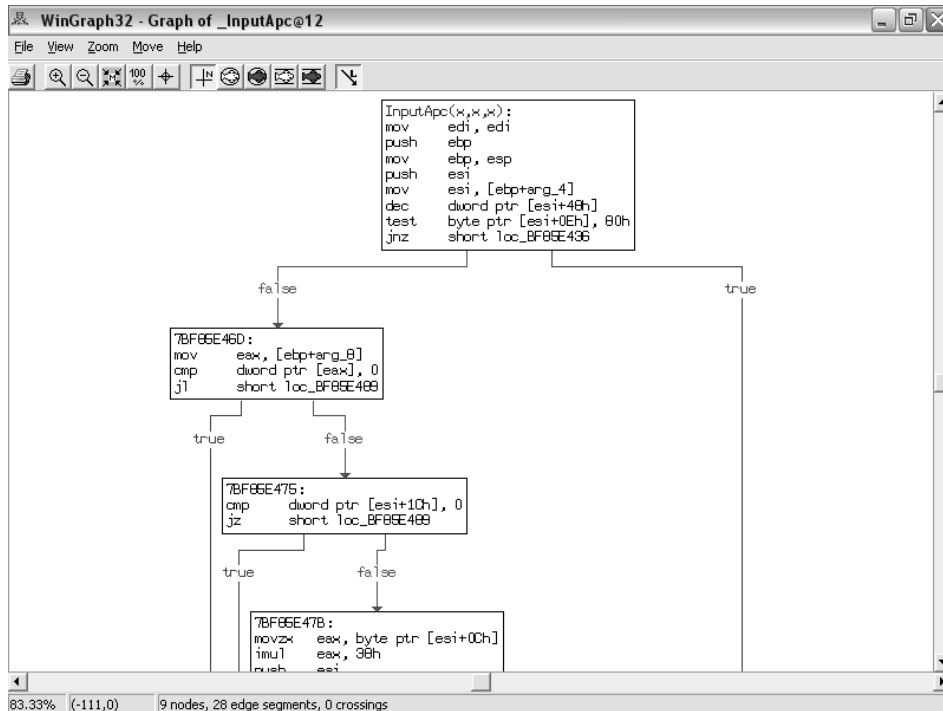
WinGraph32 - Graph of _InputApc@12

File View Zoom Move Help

InputApc(x,x,x):
mov edi, edi
push ebp
mov ebp, esp
push esi
mov esi, [ebp+arg_4]
dec dword ptr [esi+48h]
test byte ptr [esi+0Eh], 80h
jnz short loc_BF85E436

false

true

7BF85E46D:
mov eax, [ebp+arg_8]
cmp dword ptr [eax], 0
jl short loc_BF85E489

true

false

7BF85E475:
cmp dword ptr [esi+10h], 0
jz short loc_BF85E489

true

false

7BF85E47B:
movzx eax, byte ptr [esi+0Ch]
imul eax, 38h
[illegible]

83.33% (-111,0) 9 nodes, 28 edge segments, 0 crossings